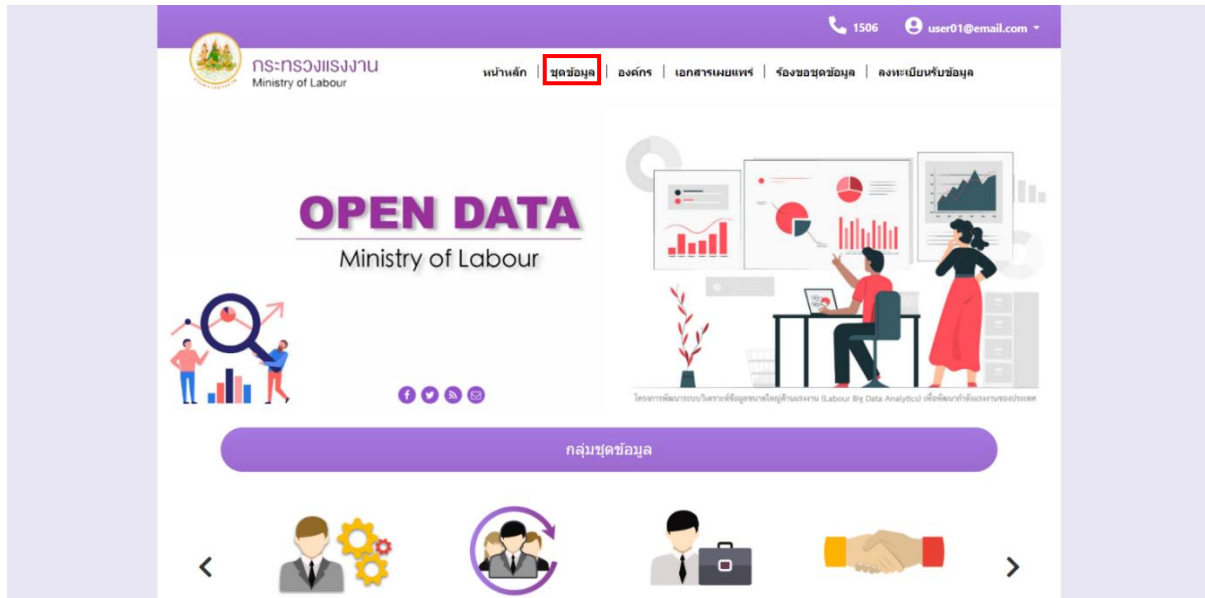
1506 user01@email.com

กระทรวงแรงงาน
Ministry of Labour

หน้าหลัก | ชุดข้อมูล | องค์กร | เอกสารเผยแพร่ | ร้องขอชุดข้อมูล | ลงทะเบียนรับข้อมูล

OPEN DATA
Ministry of Labour

โครงการพัฒนาระบบวิเคราะห์ข้อมูลขนาดใหญ่ด้านแรงงาน (Labour Big Data Analytics) เพื่อพัฒนากำลังแรงงานของประเทศ

กลุ่มชุดข้อมูล